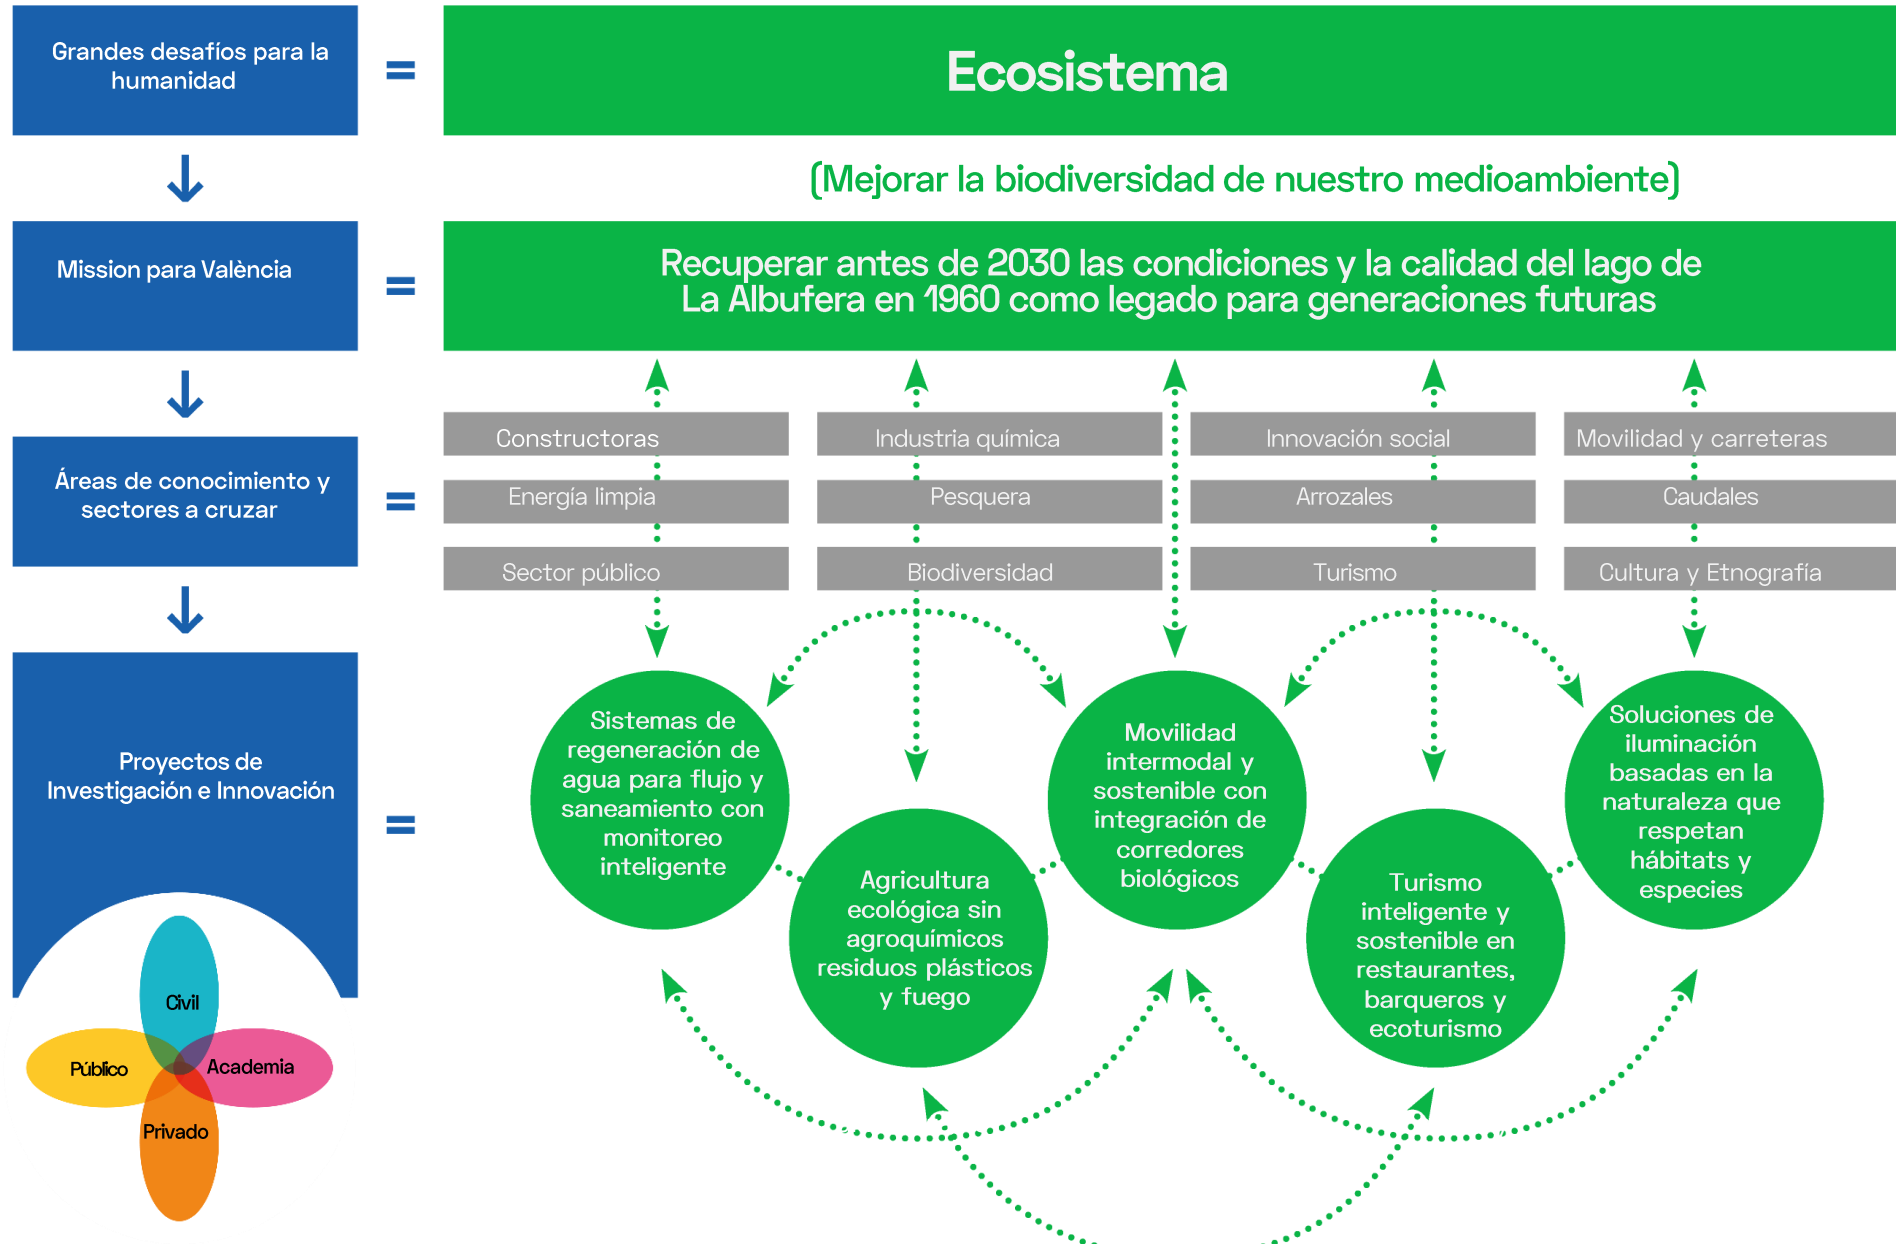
Grandes desafíos para la humanidad

=

Ecosistema

(Mejorar la biodiversidad de nuestro medioambiente)

Mission para València

=

Recuperar antes de 2030 las condiciones y la calidad del lago de La Albufera en 1960 como legado para generaciones futuras

Áreas de conocimiento y sectores a cruzar

=

| Constructoras | Industria química | Innovación social | Movilidad y carreteras |
|---|---|---|---|
| Energía limpia | Pesquera | Arrozales | Caudales |
| Sector público | Biodiversidad | Turismo | Cultura y Etnografía |

Proyectos de Investigación e Innovación

=

Sistemas de regeneración de agua para flujo y saneamiento con monitoreo inteligente

Agricultura ecológica sin agroquímicos residuos plásticos y fuego

Movilidad intermodal y sostenible con integración de corredores biológicos

Turismo inteligente y sostenible en restaurantes, barqueros y ecoturismo

Soluciones de iluminación basadas en la naturaleza que respetan hábitats y especies

Civil
Público
Academia
Privado